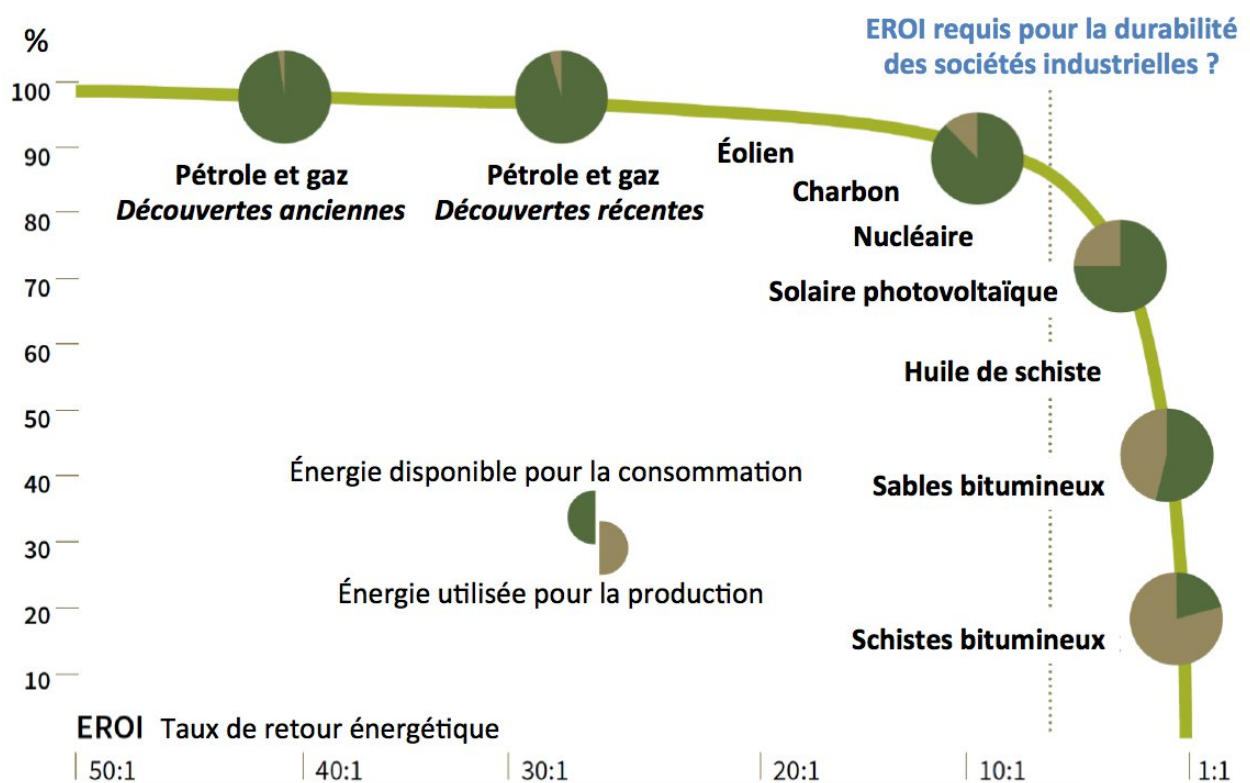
%

EROI requis pour la durabilité des sociétés industrielles ?

100
90
80
70
60
50
40
30
20
10

Pétrole et gaz
*Découvertes anciennes*

Pétrole et gaz
*Découvertes récentes*

Éolien
Charbon
Nucléaire
Solaire photovoltaïque
Huile de schiste
Sables bitumineux
Schistes bitumineux

Énergie disponible pour la consommation
Énergie utilisée pour la production

EROI Taux de retour énergétique

50:1
40:1
30:1
20:1
10:1
1:1